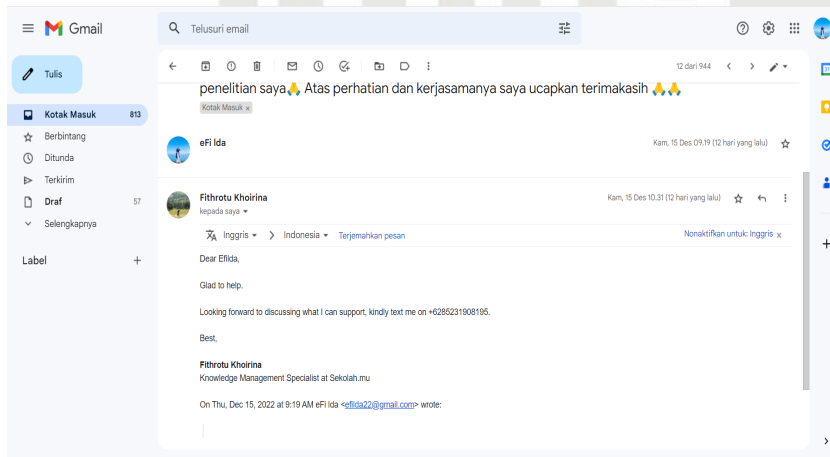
Gmail

Telusuri email

Tulis

Kotak Masuk 813
Berbintang
Ditunda
Terkirim
Draf 57
Selengkapnya

Label +

12 dari 944

penelitian saya🙏 Atas perhatian dan kerjasamanya saya ucapkan terimakasih 🙏🙏

Kotak Masuk ×

eFi Ida
Kam, 15 Des 09.19 (12 hari yang lalu)

Fithrotu Khoirina
kepada saya
Kam, 15 Des 10.31 (12 hari yang lalu)

Inggris → Indonesia Terjemahkan pesan
Nonaktifkan untuk: Inggris ×

Dear Efilda,

Glad to help.

Looking forward to discussing what I can support, kindly text me on +6285231908195.

Best,

Fithrotu Khoirina
Knowledge Management Specialist at Sekolah.mu

On Thu, Dec 15, 2022 at 9:19 AM eFi Ida <efilda22@gmail.com> wrote: